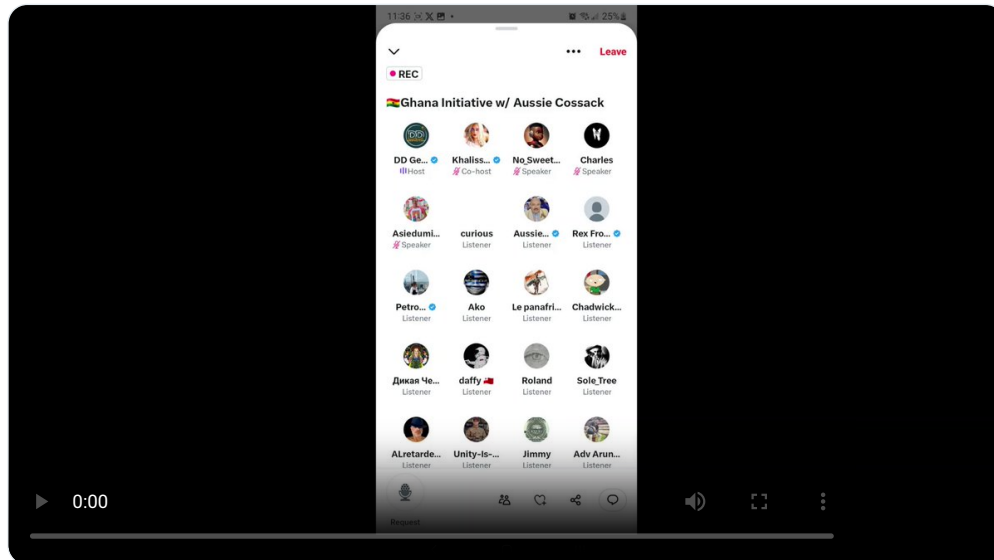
11:36 25%

Leave

REC

🇬🇭Ghana Initiative w/ Aussie Cossack

DD Ge... Host
Khaliss... Co-host
No_Sweet... Speaker
Charles Speaker

Asiedumi... Speaker
curious Listener
Aussie... Listener
Rex Fro... Listener

Petro... Listener
Ako Listener
Le panafri... Listener
Chadwick... Listener

Дикая Че... Listener
daffy Listener
Roland Listener
Sole_Tree Listener

ALretarde... Listener
Unity-Is-... Listener
Jimmy Listener
Adv Arun... Listener

Request

0:00